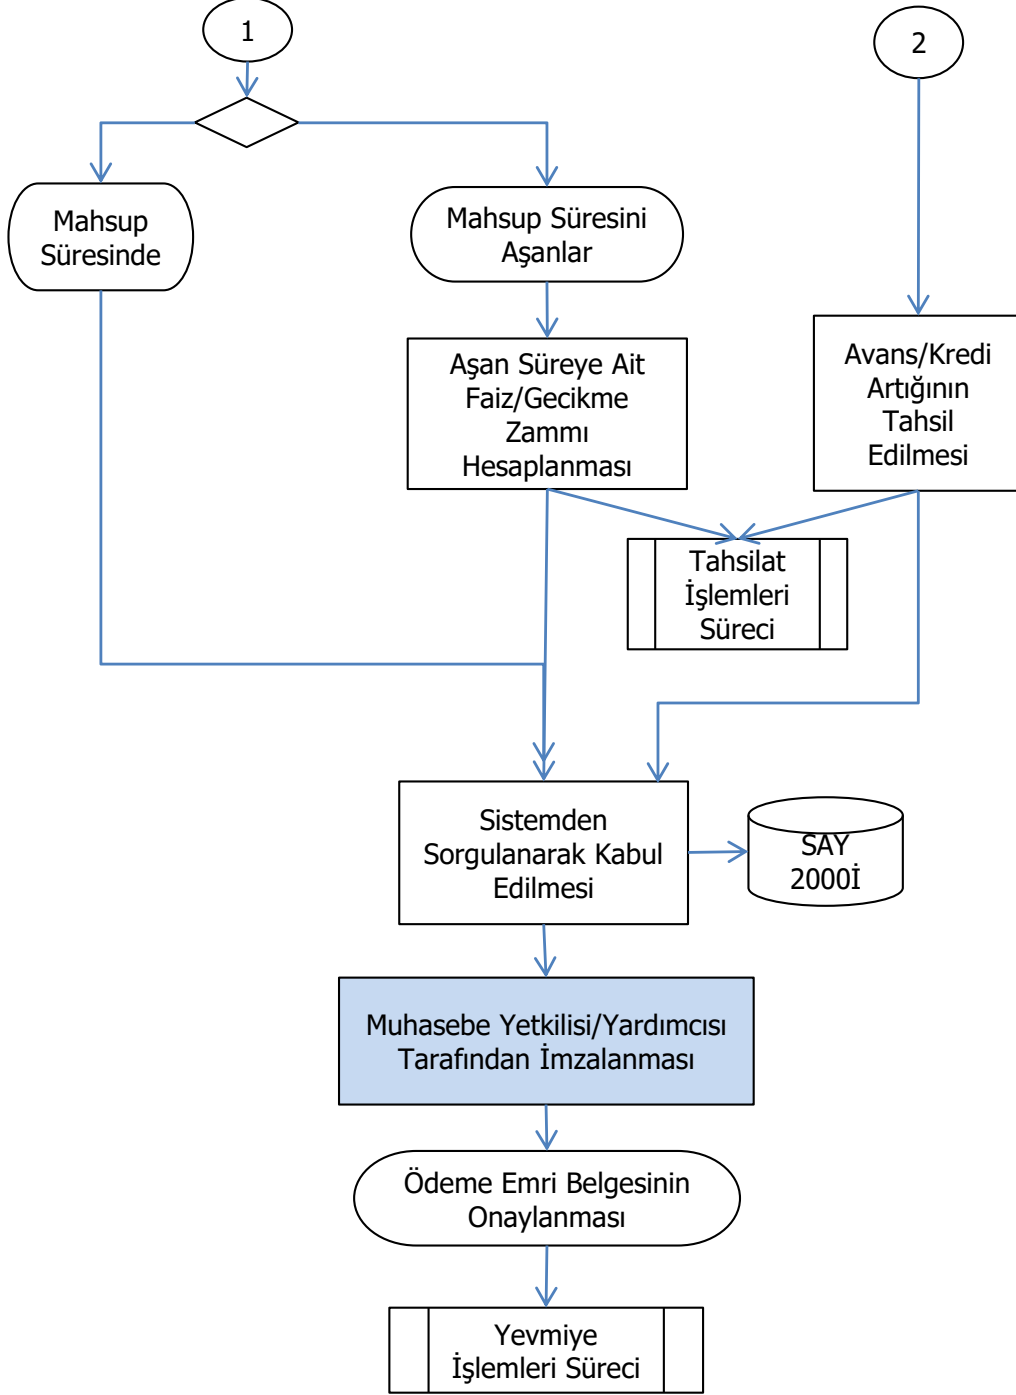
1

2

Mahsup Süresinde

Mahsup Süresini Aşanlar

Aşan Süreye Ait Faiz/Gecikme Zammı Hesaplanması

Avans/Kredi Artığının Tahsil Edilmesi

Tahsilat İşlemleri Süreci

Sistemden Sorgulanarak Kabul Edilmesi

SAY 2000İ

Muhasebe Yetkilisi/Yardımcısı Tarafından İmzalanması

Ödeme Emri Belgesinin Onaylanması

Yevmiye İşlemleri Süreci